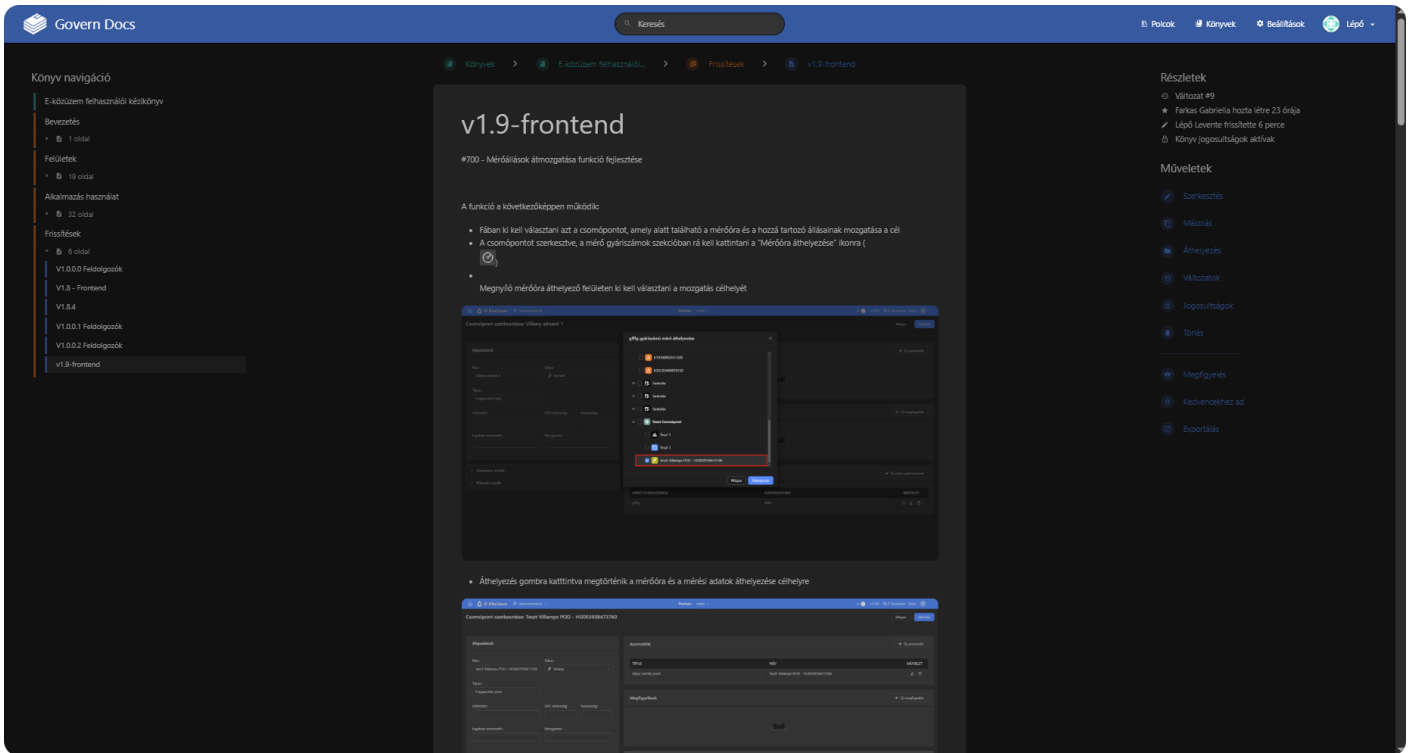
Govern Docs

Keresés

Polcok Könyvek Beállítások Lépő

Könyv navigáció

E-közüzem felhasználói kézikönyv

Bevezetés
1 oldal

Felületek
19 oldal

Alkalmazás használat
32 oldal

Frissítések
6 oldal

V1.0.0.0 Feldolgozók
V1.8 - Frontend
V1.8.4
V1.0.0.1 Feldolgozók
V1.0.0.2 Feldolgozók
v1.9-frontend

Könyvek > E-közüzem felhasználói... > Frissítések > v1.9-frontend

v1.9-frontend

#700 - Mérőállások átmozgatása funkció fejlesztése

A funkció a következőképpen működik:

- Fában ki kell választani azt a csomópontot, amely alatt található a mérőóra és a hozzá tartozó állásainak mozgatása a cél
- A csomópontot szerkesztve, a mérő gyáriszámok szekcióban rá kell kattintani a "Mérőóra áthelyezése" ikonra ( )
- Megnyíló mérőóra áthelyező felületen ki kell választani a mozgatás célhelyét

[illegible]

- Áthelyezés gombra katttintva megtörténik a mérőóra és a mérési adatok áthelyezése célhelyre

Csomópont szerkesztése: Teszt Villamos POD - HU000393847360

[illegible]

Részletek
Változat #9
Farkas Gabriella hozta létre 23 órája
Lépő Levente frissítette 6 perce
Könyv jogosultságok aktívak

Műveletek
Szerkesztés
Másolás
Áthelyezés
Változatok
Jogosultságok
Törlés
Megfigyelés
Kedvencekhez ad
Exportálás